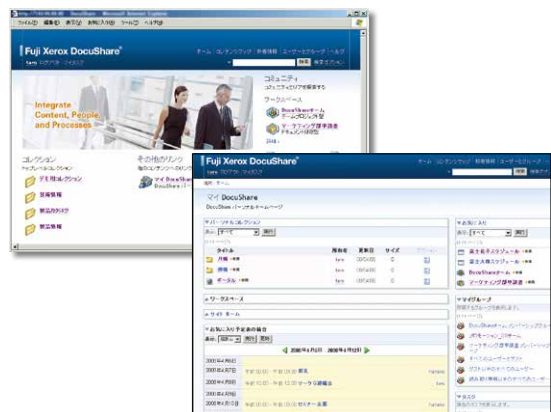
Fuji Xerox DocuShare

Integrate Content, People, and Processes

コミュニティ

ワークスペース

コレクション

その他のリンク

デモ用コレクション

営業情報

製品カタログ

製品写真

Fuji Xerox DocuShare

マイ DocuShare

パーソナル コレクション

タイトル

所有者

更新日

サイズ

ワークスペース

サイト ホーム

お気に入り予定表の概要

お気に入り

マイグループ

富士太郎スケジュール

DocuShareチーム

マーケティング部予定表

2008年4月7日

2008年4月8日

2008年4月9日

2008年4月10日

2008年4月11日

マーケット調査会

セミナー本番